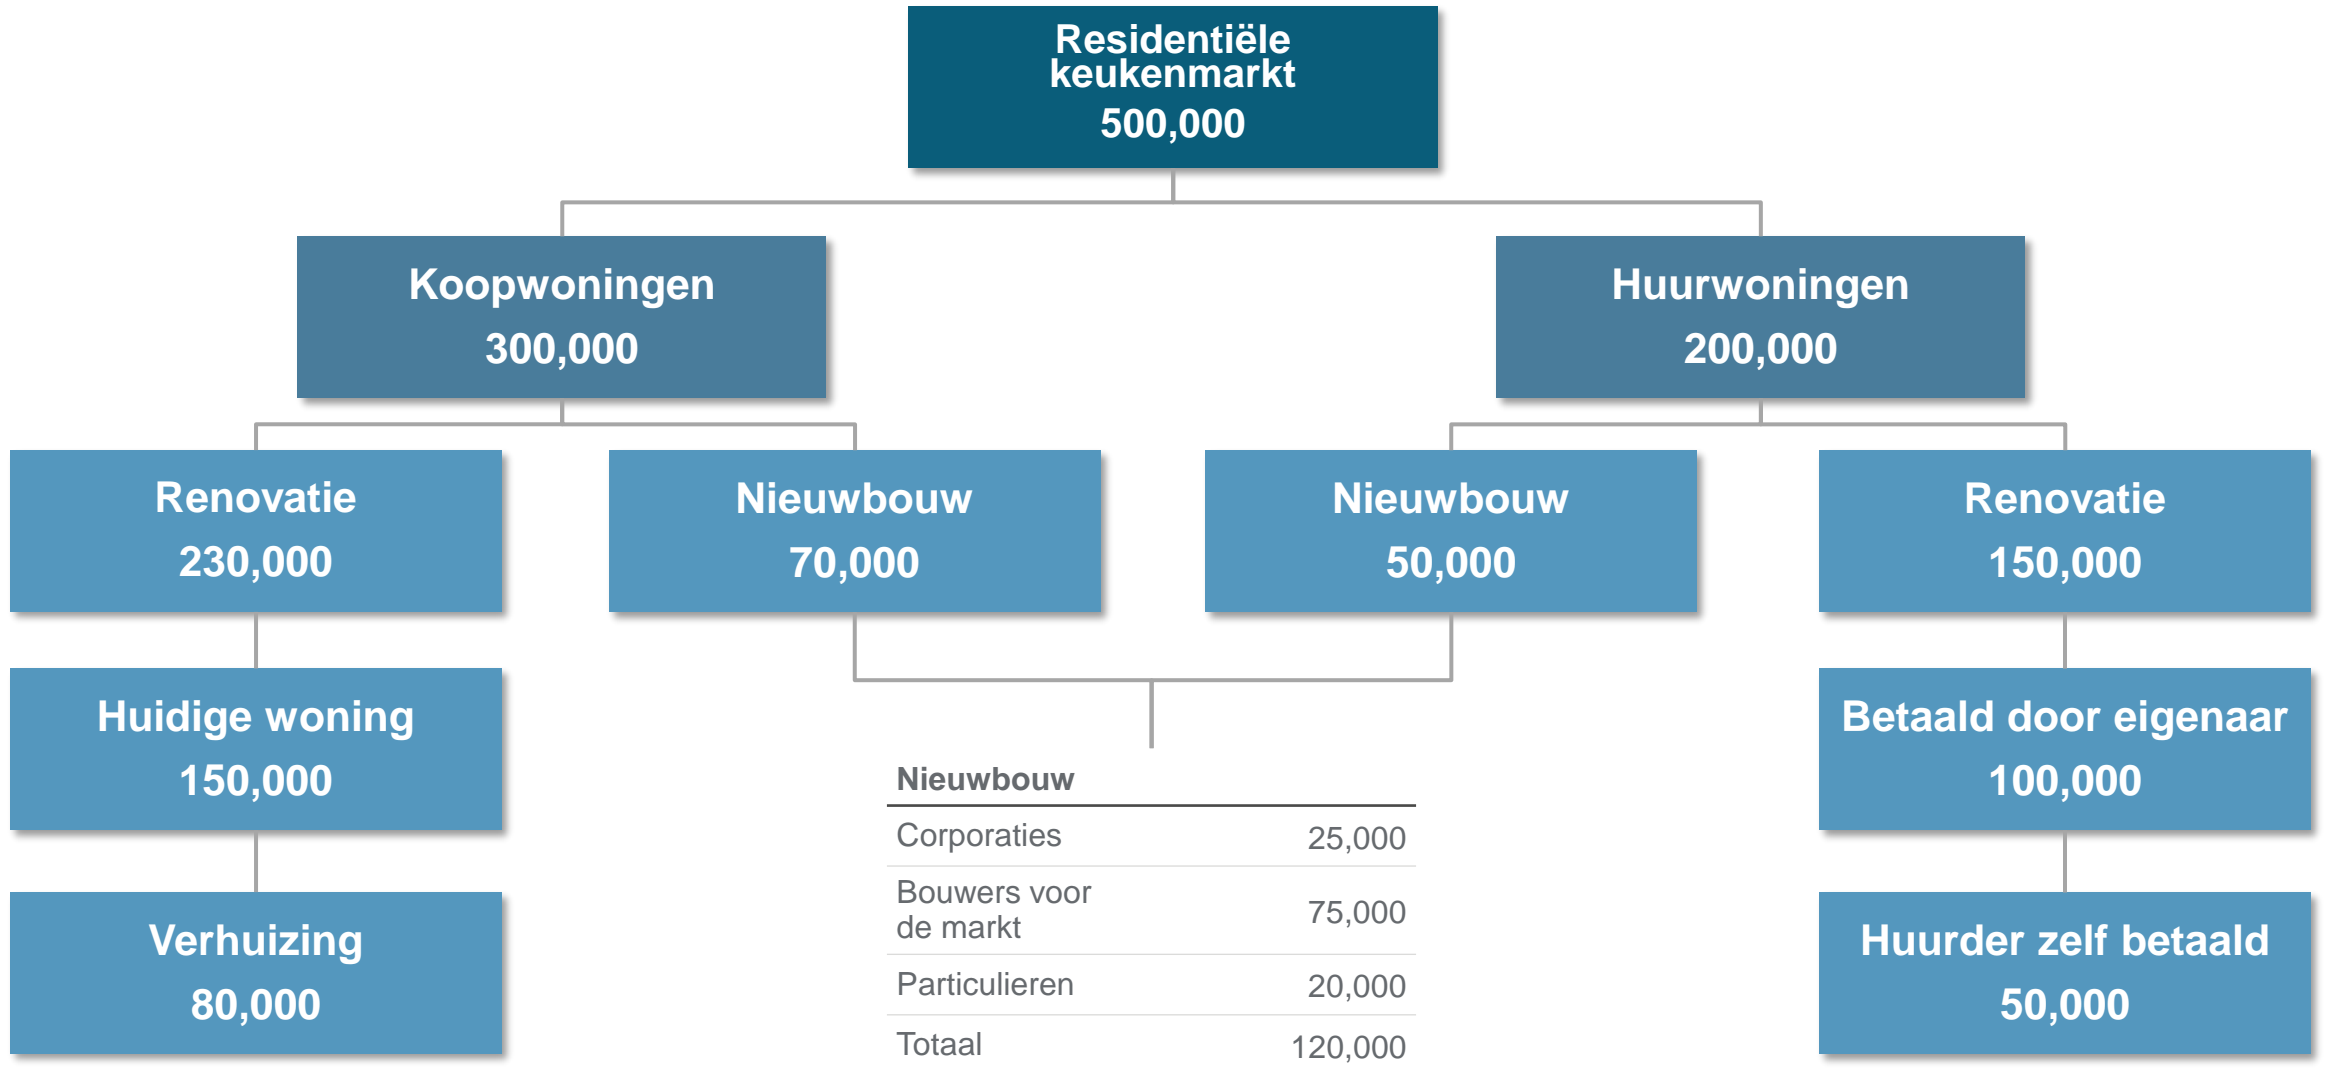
Residentiële keukenmarkt
500,000

Koopwoningen
300,000

Huurwoningen
200,000

Renovatie
230,000

Nieuwbouw
70,000

Nieuwbouw
50,000

Renovatie
150,000

Huidige woning
150,000

Verhuizing
80,000

Betaald door eigenaar
100,000

Huurder zelf betaald
50,000

| Nieuwbouw | |
|---|---|
| Corporaties | 25,000 |
| Bouwers voor de markt | 75,000 |
| Particulieren | 20,000 |
| Totaal | 120,000 |